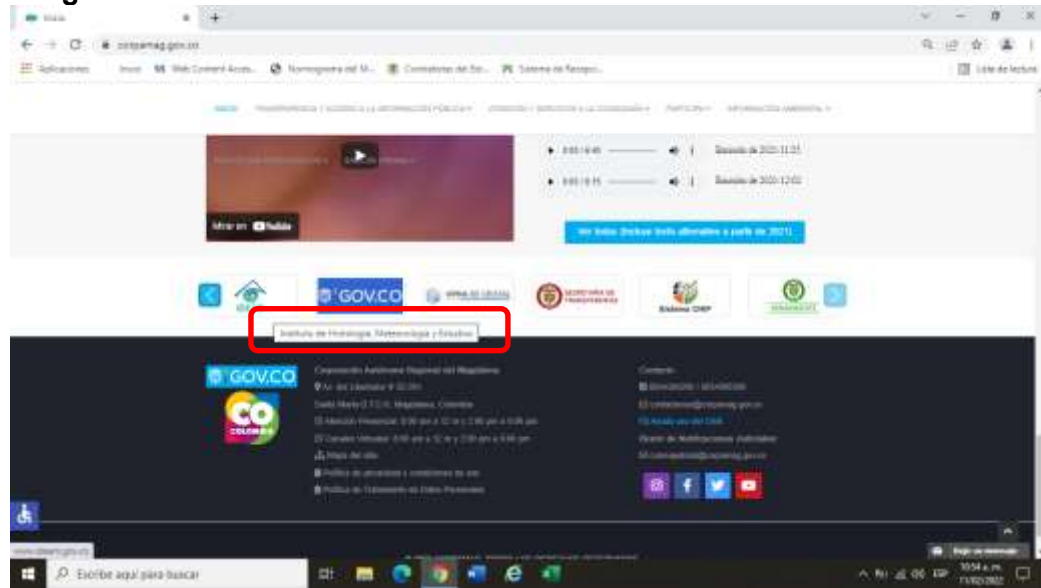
Inicio
corpamag.gov.co
Aplicaciones Inicio Web Content Acces... Normograma del M... Contralorías del Est... Sistema de Recepci... Lista de lectura
INICIO TRANSPARENCIA Y ACCESO A LA INFORMACIÓN PÚBLICA ATENCIÓN Y SERVICIOS A LA CIUDADANÍA PARTICIPA INFORMACIÓN AMBIENTAL
0:00 / 0:45 Descarga de 2020-11-25
0:00 / 0:15 Descarga de 2020-12-02
Mirar en YouTube
Ver todos (Incluye links alternativos a partir de 2021)
GOV.CO
SECRETARÍA DE TRANSPARENCIA
Sistema CHIP
Instituto de Hidrología, Meteorología y Estudios
GOV.CO
CO COLOMBIA
Corporación Autónoma Regional del Magdalena
Contacto
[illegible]
Mapa del sitio
Política de privacidad y condiciones de uso
Política de Tratamiento de Datos Personales
www.ideam.gov.co
Dejar un mensaje
Escribe aquí para buscar
10:54 a. m.
ESP